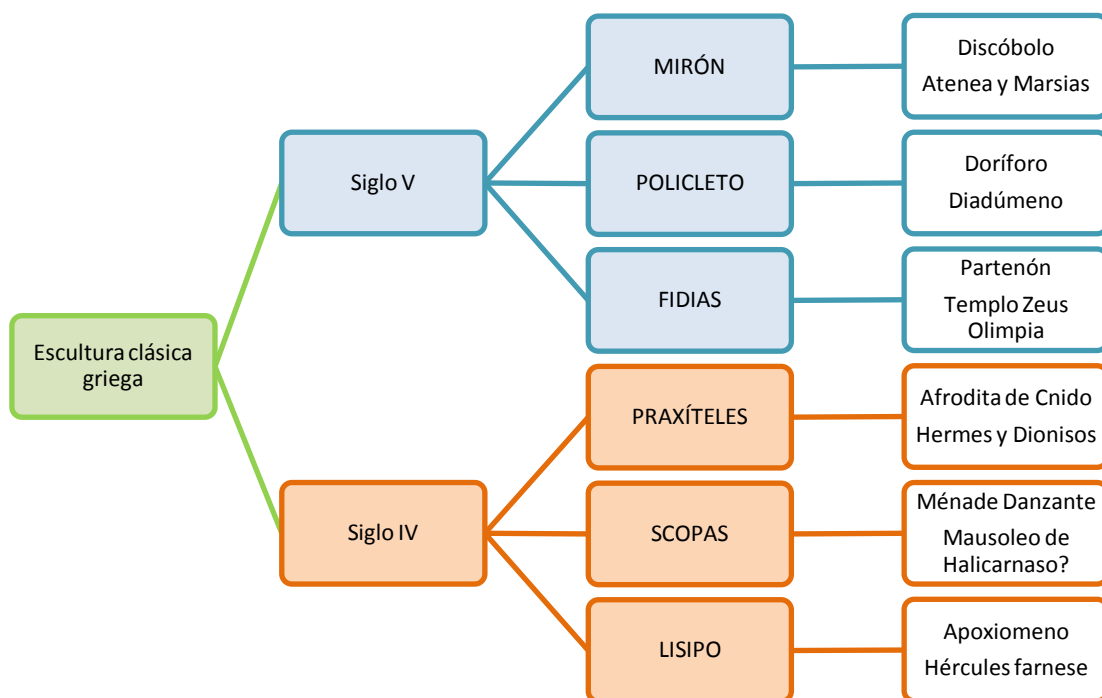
Escultura clásica griega

Siglo V

MIRÓN

Discóbolo
Atenea y Marsias

POLICLETO

Doríforo
Diadúmeno

FIDIAS

Partenón
Templo Zeus Olimpia

Siglo IV

PRAXÍTELES

Afrodita de Cnido
Hermes y Dionisos

SCOPAS

Ménade Danzante
Mausoleo de Halicarnaso?

LISIPO

Apoxiomeno
Hércules farnese